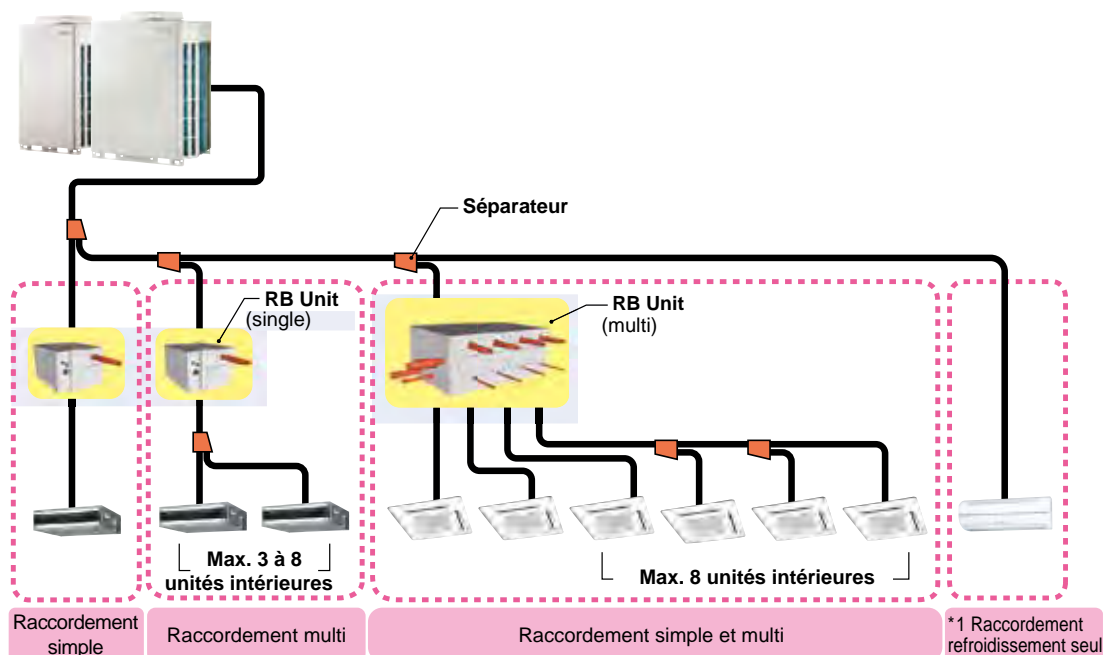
Séparateur

RB Unit
(single)

RB Unit
(multi)

Max. 3 à 8 unités intérieures

Max. 8 unités intérieures

Raccordement simple

Raccordement multi

Raccordement simple et multi

*1 Raccordement refroidissement seul